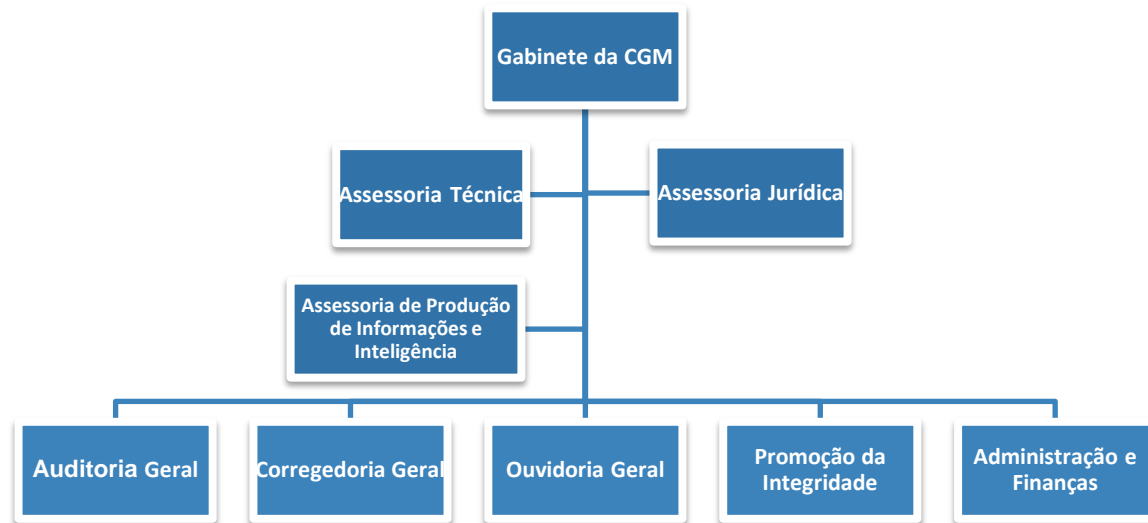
Gabinete da CGM

Assessoria Técnica

Assessoria Jurídica

Assessoria de Produção de Informações e Inteligência

Auditoria Geral

Corregedoria Geral

Ouvidoria Geral

Promoção da Integridade

Administração e Finanças